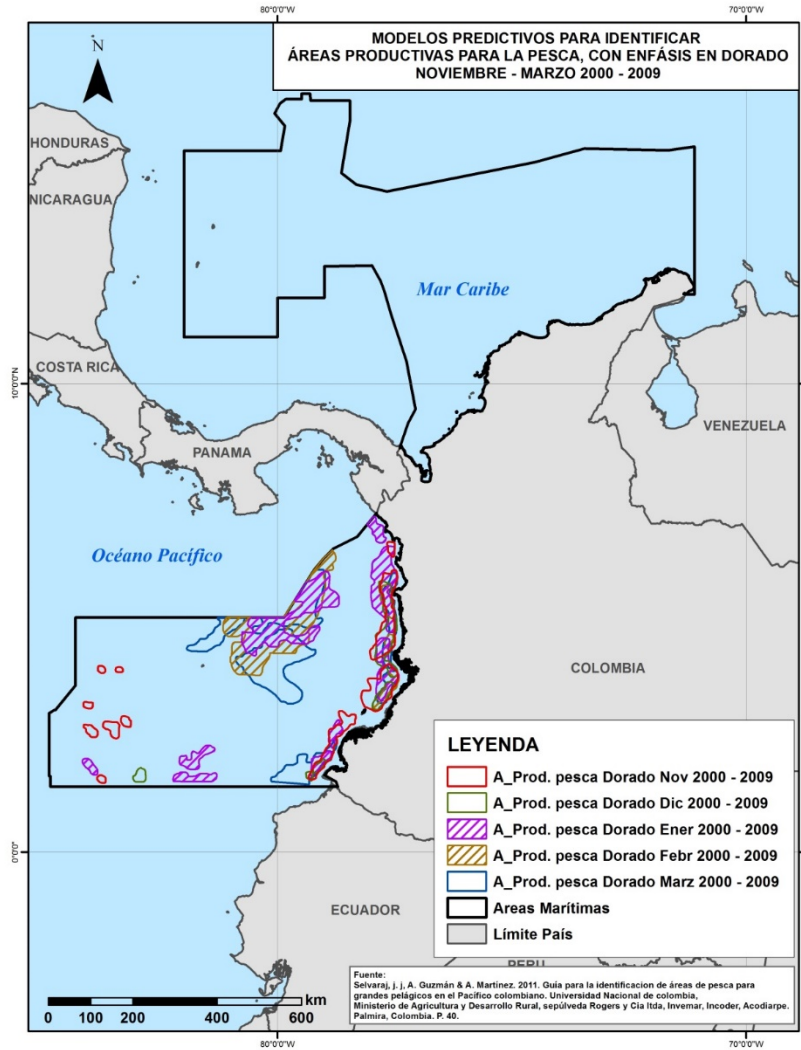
80°0'0"W

70°0'0"W

MODELOS PREDICTIVOS PARA IDENTIFICAR
ÁREAS PRODUCTIVAS PARA LA PESCA, CON ENFÁSIS EN DORADO
NOVIEMBRE - MARZO 2000 - 2009

N

HONDURAS

NICARAGUA

Mar Caribe

10°0'0"N

COSTA RICA

VENEZUELA

PANAMA

Océano Pacífico

COLOMBIA

LEYENDA

A_Prod. pesca Dorado Nov 2000 - 2009

A_Prod. pesca Dorado Dic 2000 - 2009

A_Prod. pesca Dorado Ener 2000 - 2009

A_Prod. pesca Dorado Febr 2000 - 2009

A_Prod. pesca Dorado Marz 2000 - 2009

Areas Marítimas

Límite País

0°0'0"

ECUADOR

PERU

Fuente:
Selvaraj, j. j, A. Guzmán & A. Martínez. 2011. Guía para la identificacion de áreas de pesca para grandes pelágicos en el Pacífico colombiano. Universidad Nacional de colombia, Ministerio de Agricultura y Desarrollo Rural, sepúlveda Rogers y Cia ltda, Invemar, Incoder, Acodiarpe. Palmira, Colombia. P. 40.

km
0 100 200 400 600

80°0'0"W

70°0'0"W